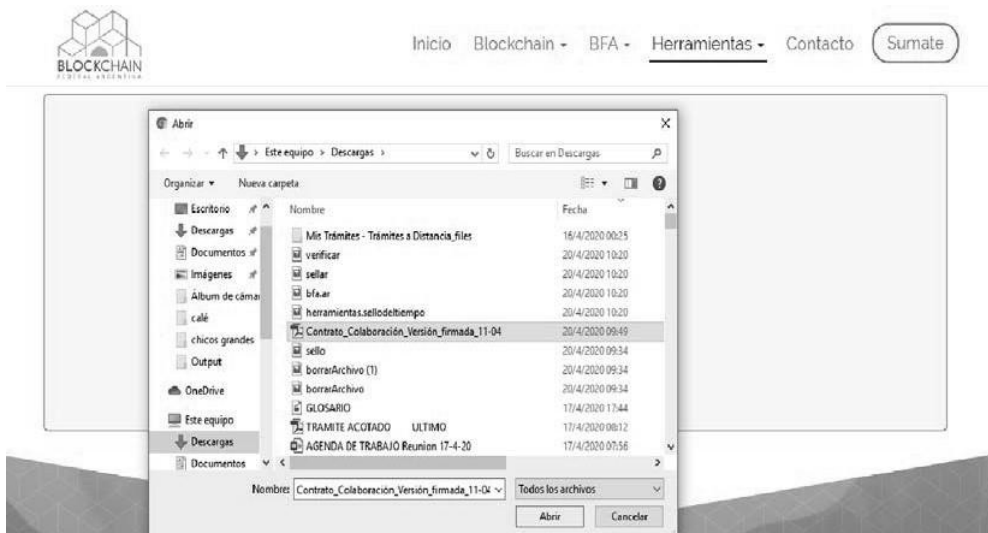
BLOCKCHAIN
FEDERAL ARGENTINA

Inicio Blockchain - BFA - Herramientas - Contacto Sumate

Abrir

Este equipo > Descargas >

Buscar en Descargas

Organizar ▾ Nueva carpeta

Escritorio
Descargas
Documentos
Imágenes
Álbum de cámar
café
chicos grandes
Output
OneDrive
Este equipo
Descargas
Documentos

| Nombre | Fecha |
|---|---|
| Mis Trámites - Trámites a Distancia_files | 16/4/2020 00:25 |
| verificar | 20/4/2020 10:20 |
| sellar | 20/4/2020 10:20 |
| bfa.ar | 20/4/2020 10:20 |
| herramientas.sellodeltiempo | 20/4/2020 10:20 |
| Contrato_Colaboración_Versión_firmada_11-04 | 20/4/2020 09:49 |
| sello | 20/4/2020 09:34 |
| borrarArchivo (1) | 20/4/2020 09:34 |
| borrarArchivo | 20/4/2020 09:34 |
| GLOSARIO | 17/4/2020 17:44 |
| TRAMITE ACOTADO ULTIMO | 17/4/2020 08:12 |
| AGENDA DE TRABAJO Reunion 17-4-20 | 17/4/2020 07:56 |

Nombre: Contrato_Colaboración_Versión_firmada_11-04

Todos los archivos

Abrir Cancelar